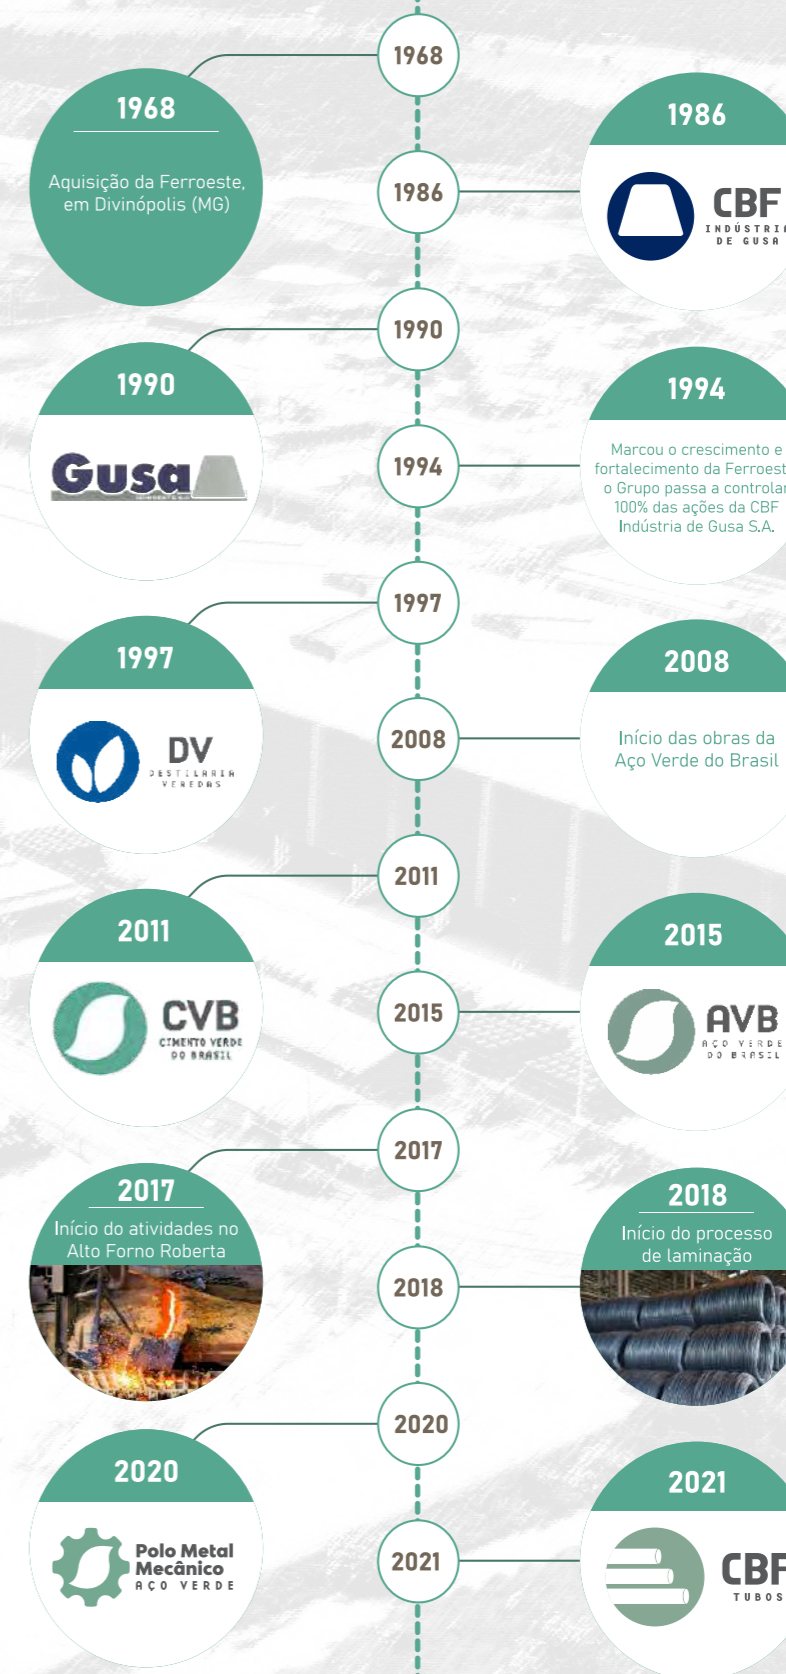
1968

1968

Aquisição da Ferroeste, em Divinópolis (MG)

1986

1986

CBF INDÚSTRIA DE GUSA

1990

1990

Gusa

1994

1994

Marcou o crescimento e fortalecimento da Ferroest o Grupo passa a controlar 100% das ações da CBF Indústria de Gusa S.A.

1997

1997

DV DESTILARIA VEREDAS

2008

2008

Início das obras da Aço Verde do Brasil

2011

2011

CVB CIMENTO VERDE DO BRASIL

2015

2015

AVB AÇO VERDE DO BRASIL

2017

2017

Início do atividades no Alto Forno Roberta

2018

2018

Início do processo de laminação

2020

2020

Polo Metal Mecânico AÇO VERDE

2021

2021

CBF TUBOS